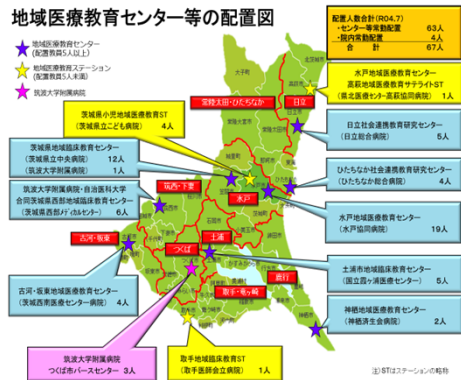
地域医療教育センター等の配置図

地域臨床教育センター（配置教員5人以上）

地域臨床教育ステーション（配置教員5人未満）

筑波大学附属病院

配置人数合計（R04.7）
・センター等常勤配置 63人
・現行常勤配置 4人
合 計 67人

水戸地域医療教育センター
高萩地域医療教育サテライトST
（県北医療センター高萩協同病院） 1人

茨城県小児地域医療教育ST
（茨城県立こども病院） 4人

日立社会連携教育研究センター
（日立総合病院） 5人

茨城県地域臨床教育センター
（茨城県立中央病院） 12人
（筑波大学附属病院） 1人

ひたちなか社会連携教育研究センター
（ひたちなか総合病院） 4人

筑波大学附属病院・自治医科大学
合同茨城県西部地域臨床教育センター
（茨城県西部メディカルセンター） 6人

水戸地域医療教育センター
（水戸協同病院） 19人

土浦市地域臨床教育センター
（国立霞ヶ浦医療センター） 5人

古河・坂東地域医療教育センター
（茨城西南医療センター病院） 5人

神栖地域医療教育センター
（神栖済生会病院） 2人

筑波大学附属病院
つくば市バースセンター 3人

取手地域臨床教育ST
（取手医師会病院） 1人

常陸太田・ひたちなか
日立
筑西・下妻
水戸
古河・坂東
つくば
土浦
鹿行
取手・竜ヶ崎

注）STはステーションの略称